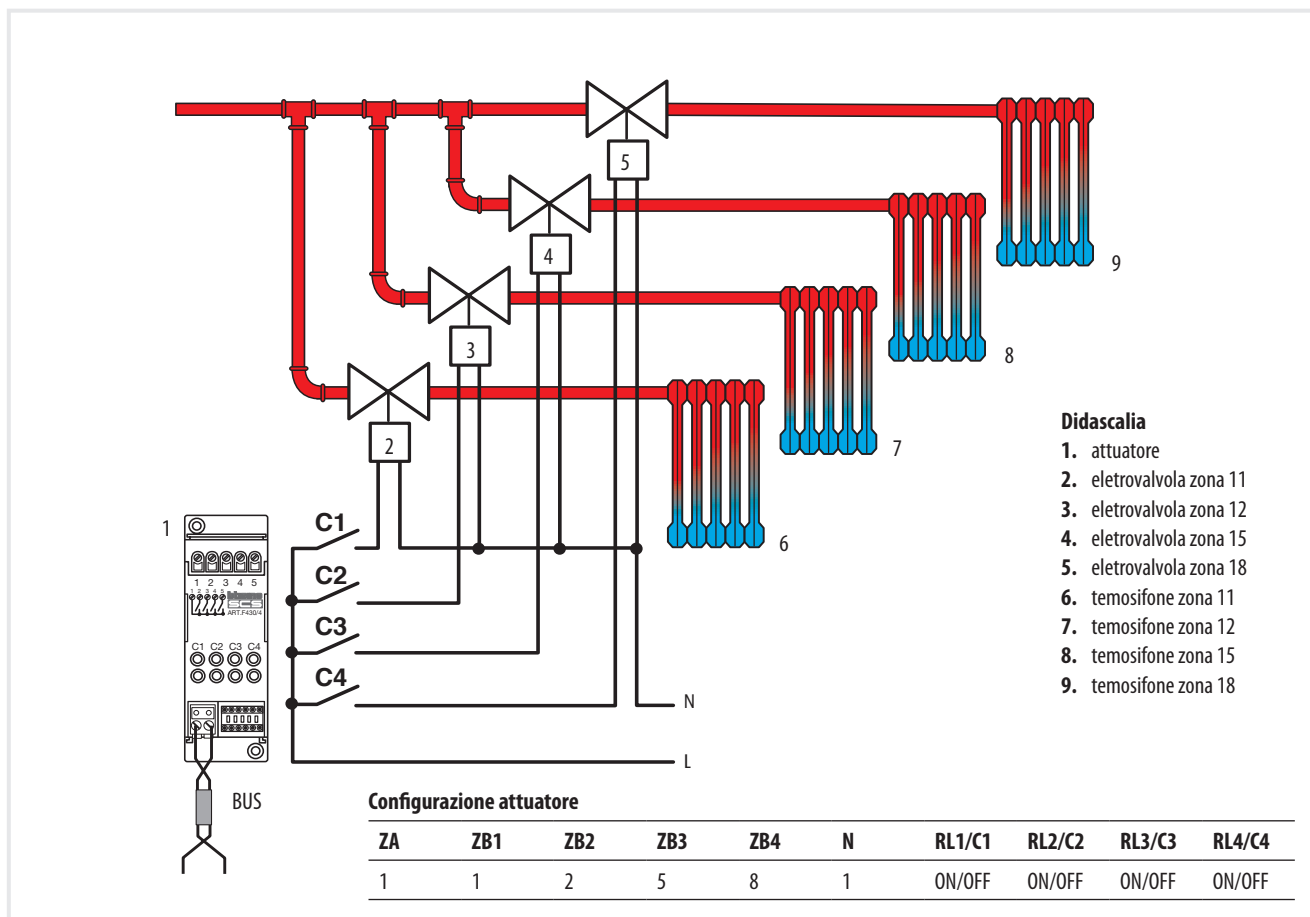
5
4
3
2
9
8
7
6
1
C1
C2
C3
C4
N
L
BUS
1 2 3 4 5
ART.F430/4
C1 C2 C3 C4

**Didascalia**
1. attuatore
2. eletrovalvola zona 11
3. eletrovalvola zona 12
4. eletrovalvola zona 15
5. eletrovalvola zona 18
6. temosifone zona 11
7. temosifone zona 12
8. temosifone zona 15
9. temosifone zona 18

**Configurazione attuatore**

| ZA | ZB1 | ZB2 | ZB3 | ZB4 | N | RL1/C1 | RL2/C2 | RL3/C3 | RL4/C4 |
|---|---|---|---|---|---|---|---|---|---|
| 1 | 1 | 2 | 5 | 8 | 1 | ON/OFF | ON/OFF | ON/OFF | ON/OFF |